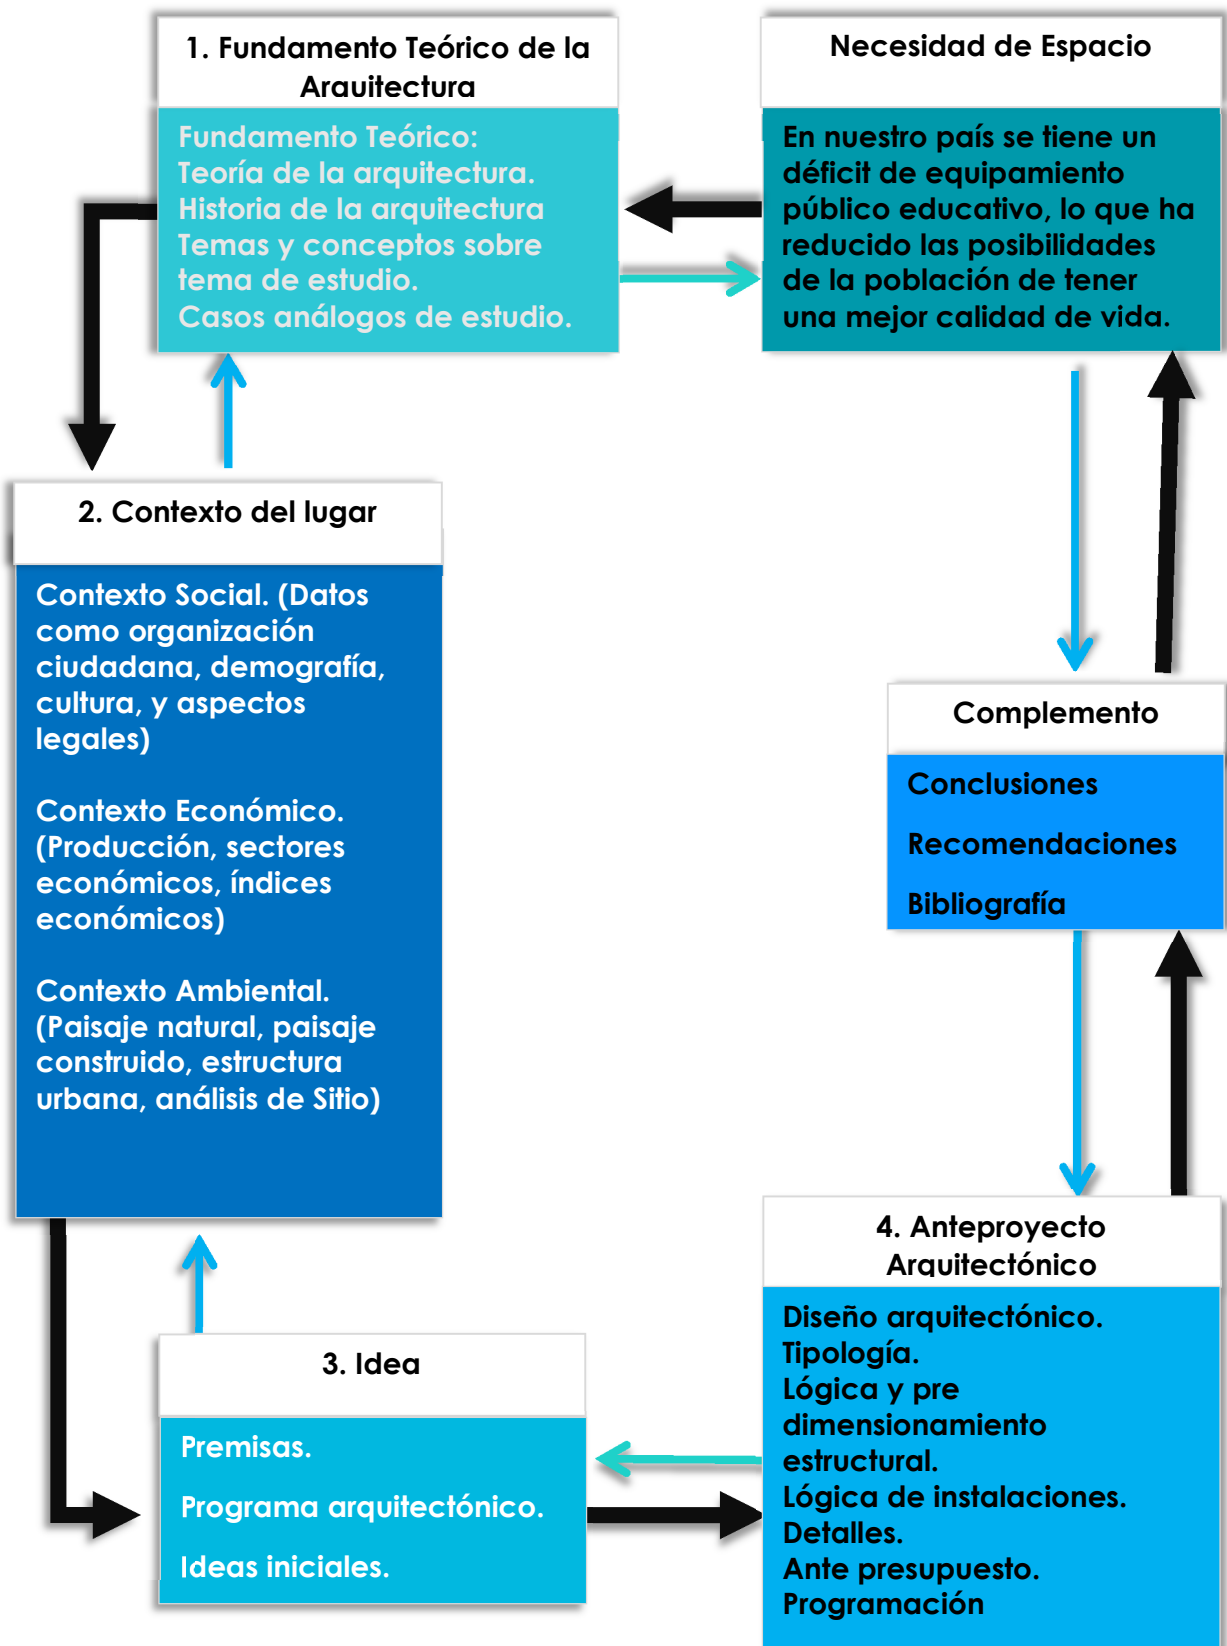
1. Fundamento Teórico de la Arquitectura

Fundamento Teórico:
Teoría de la arquitectura.
Historia de la arquitectura
Temas y conceptos sobre tema de estudio.
Casos análogos de estudio.

Necesidad de Espacio

En nuestro país se tiene un déficit de equipamiento público educativo, lo que ha reducido las posibilidades de la población de tener una mejor calidad de vida.

2. Contexto del lugar

Contexto Social. (Datos como organización ciudadana, demografía, cultura, y aspectos legales)

Contexto Económico. (Producción, sectores económicos, índices económicos)

Contexto Ambiental. (Paisaje natural, paisaje construido, estructura urbana, análisis de Sitio)

Complemento

Conclusiones

Recomendaciones

Bibliografía

3. Idea

Premisas.

Programa arquitectónico.

Ideas iniciales.

4. Anteproyecto Arquitectónico

Diseño arquitectónico.
Tipología.
Lógica y pre dimensionamiento estructural.
Lógica de instalaciones.
Detalles.
Ante presupuesto.
Programación